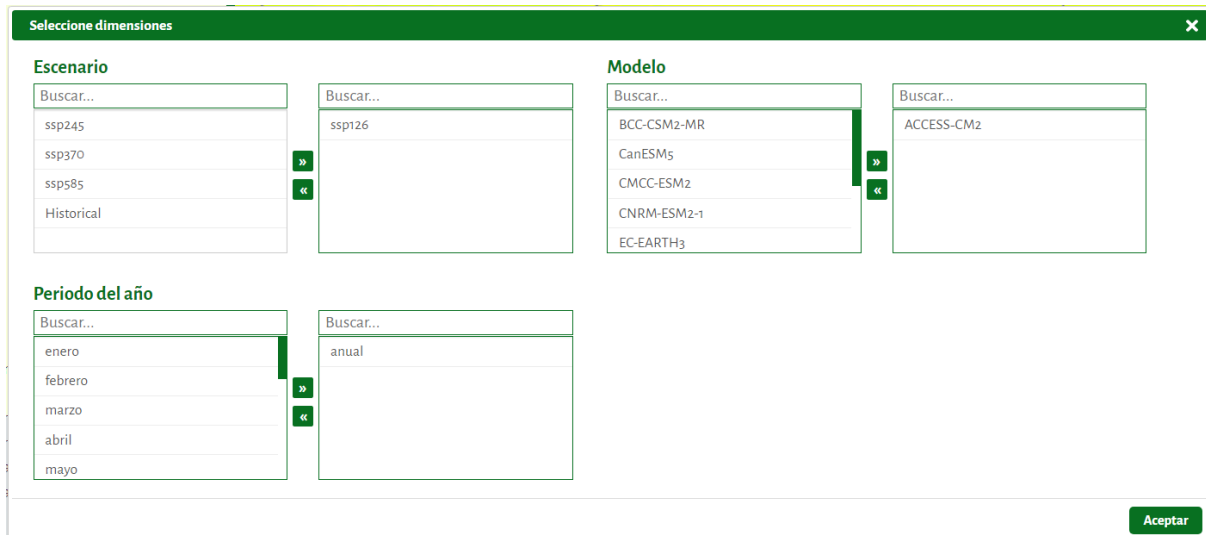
Seleccione dimensiones

✕

Escenario

Buscar...

ssp245
ssp370
ssp585
Historical

»
«

Buscar...

ssp126

Modelo

Buscar...

BCC-CSM2-MR
CanESM5
CMCC-ESM2
CNRM-ESM2-1
EC-EARTH3

»
«

Buscar...

ACCESS-CM2

Periodo del año

Buscar...

enero
febrero
marzo
abril
mayo

»
«

Buscar...

anual

Aceptar